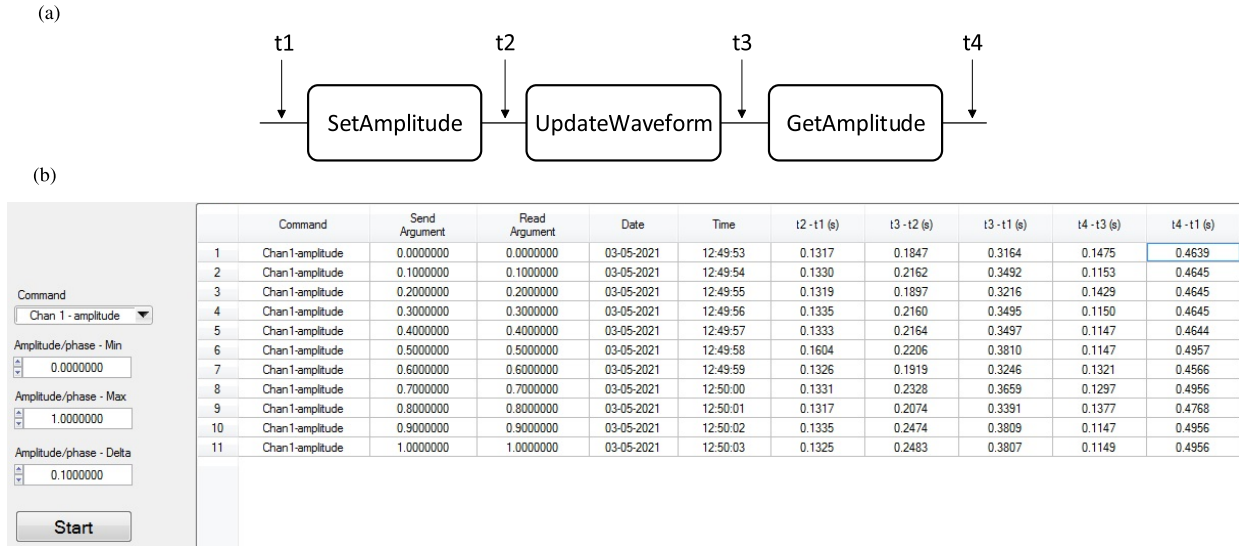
(a)

t1 t2 t3 t4

SetAmplitude UpdateWaveform GetAmplitude

(b)

Command
Chan 1 - amplitude
Amplitude/phase - Min
0.0000000
Amplitude/phase - Max
1.0000000
Amplitude/phase - Delta
0.1000000
Start

| | Command | Send Argument | Read Argument | Date | Time | t2 - t1 (s) | t3 - t2 (s) | t3 - t1 (s) | t4 - t3 (s) | t4 - t1 (s) |
|---|---|---|---|---|---|---|---|---|---|---|
| 1 | Chan1-amplitude | 0.0000000 | 0.0000000 | 03-05-2021 | 12:49:53 | 0.1317 | 0.1847 | 0.3164 | 0.1475 | 0.4639 |
| 2 | Chan1-amplitude | 0.1000000 | 0.1000000 | 03-05-2021 | 12:49:54 | 0.1330 | 0.2162 | 0.3492 | 0.1153 | 0.4645 |
| 3 | Chan1-amplitude | 0.2000000 | 0.2000000 | 03-05-2021 | 12:49:55 | 0.1319 | 0.1897 | 0.3216 | 0.1429 | 0.4645 |
| 4 | Chan1-amplitude | 0.3000000 | 0.3000000 | 03-05-2021 | 12:49:56 | 0.1335 | 0.2160 | 0.3495 | 0.1150 | 0.4645 |
| 5 | Chan1-amplitude | 0.4000000 | 0.4000000 | 03-05-2021 | 12:49:57 | 0.1333 | 0.2164 | 0.3497 | 0.1147 | 0.4644 |
| 6 | Chan1-amplitude | 0.5000000 | 0.5000000 | 03-05-2021 | 12:49:58 | 0.1604 | 0.2206 | 0.3810 | 0.1147 | 0.4957 |
| 7 | Chan1-amplitude | 0.6000000 | 0.6000000 | 03-05-2021 | 12:49:59 | 0.1326 | 0.1919 | 0.3246 | 0.1321 | 0.4566 |
| 8 | Chan1-amplitude | 0.7000000 | 0.7000000 | 03-05-2021 | 12:50:00 | 0.1331 | 0.2328 | 0.3659 | 0.1297 | 0.4956 |
| 9 | Chan1-amplitude | 0.8000000 | 0.8000000 | 03-05-2021 | 12:50:01 | 0.1317 | 0.2074 | 0.3391 | 0.1377 | 0.4768 |
| 10 | Chan1-amplitude | 0.9000000 | 0.9000000 | 03-05-2021 | 12:50:02 | 0.1335 | 0.2474 | 0.3809 | 0.1147 | 0.4956 |
| 11 | Chan1-amplitude | 1.0000000 | 1.0000000 | 03-05-2021 | 12:50:03 | 0.1325 | 0.2483 | 0.3807 | 0.1149 | 0.4956 |